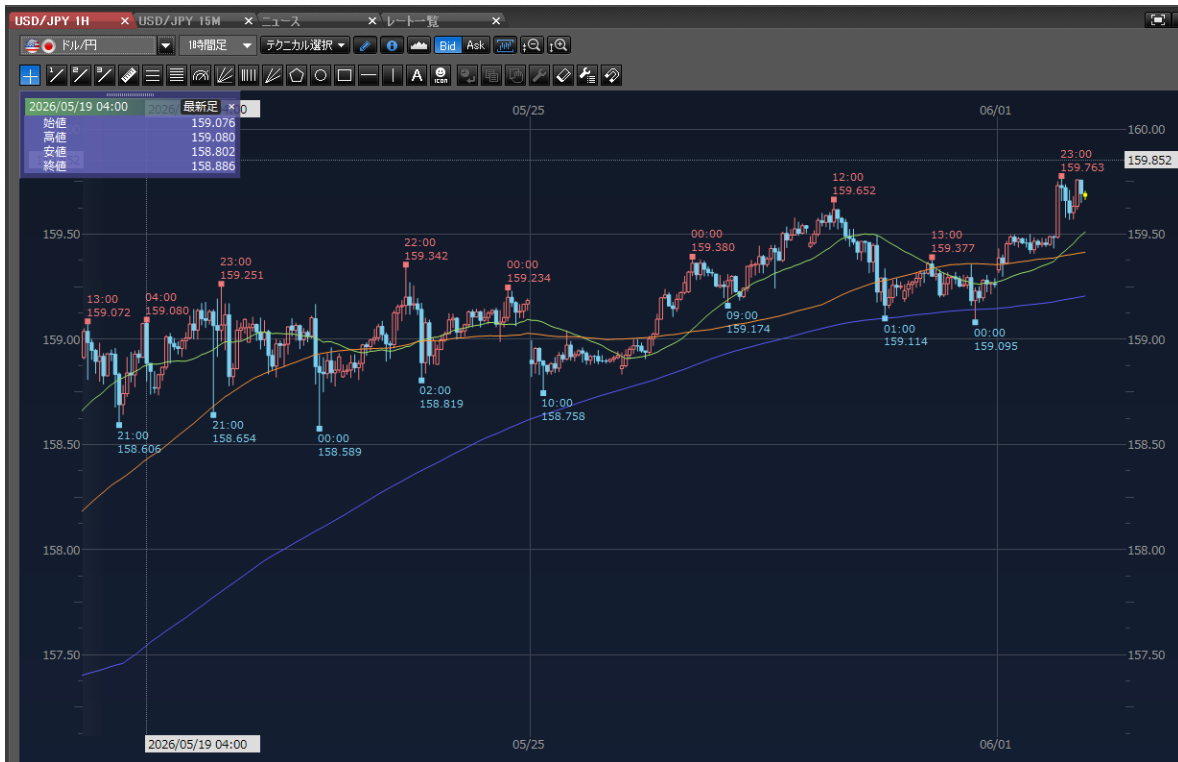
USD/JPY 1H × USD/JPY 15M × ニュース × レート一覧 ×

ドル/円 1時間足 テクニカル選択 Bid Ask

2026/05/19 04:00 最新足 ×
| | |
|---|---|
| 始値 | 159.076 |
| 高値 | 159.080 |
| 安値 | 158.802 |
| 終値 | 158.886 |

2026/05/19 04:00

05/25

06/01

160.00
159.852
159.50
159.00
158.50
158.00
157.50

13:00
159.072

04:00
159.080

23:00
159.251

22:00
159.342

00:00
159.234

00:00
159.380

12:00
159.652

13:00
159.377

23:00
159.763

21:00
158.606

21:00
158.654

00:00
158.589

02:00
158.819

10:00
158.758

09:00
159.174

01:00
159.114

00:00
159.095

2026/05/19 04:00

05/25

06/01